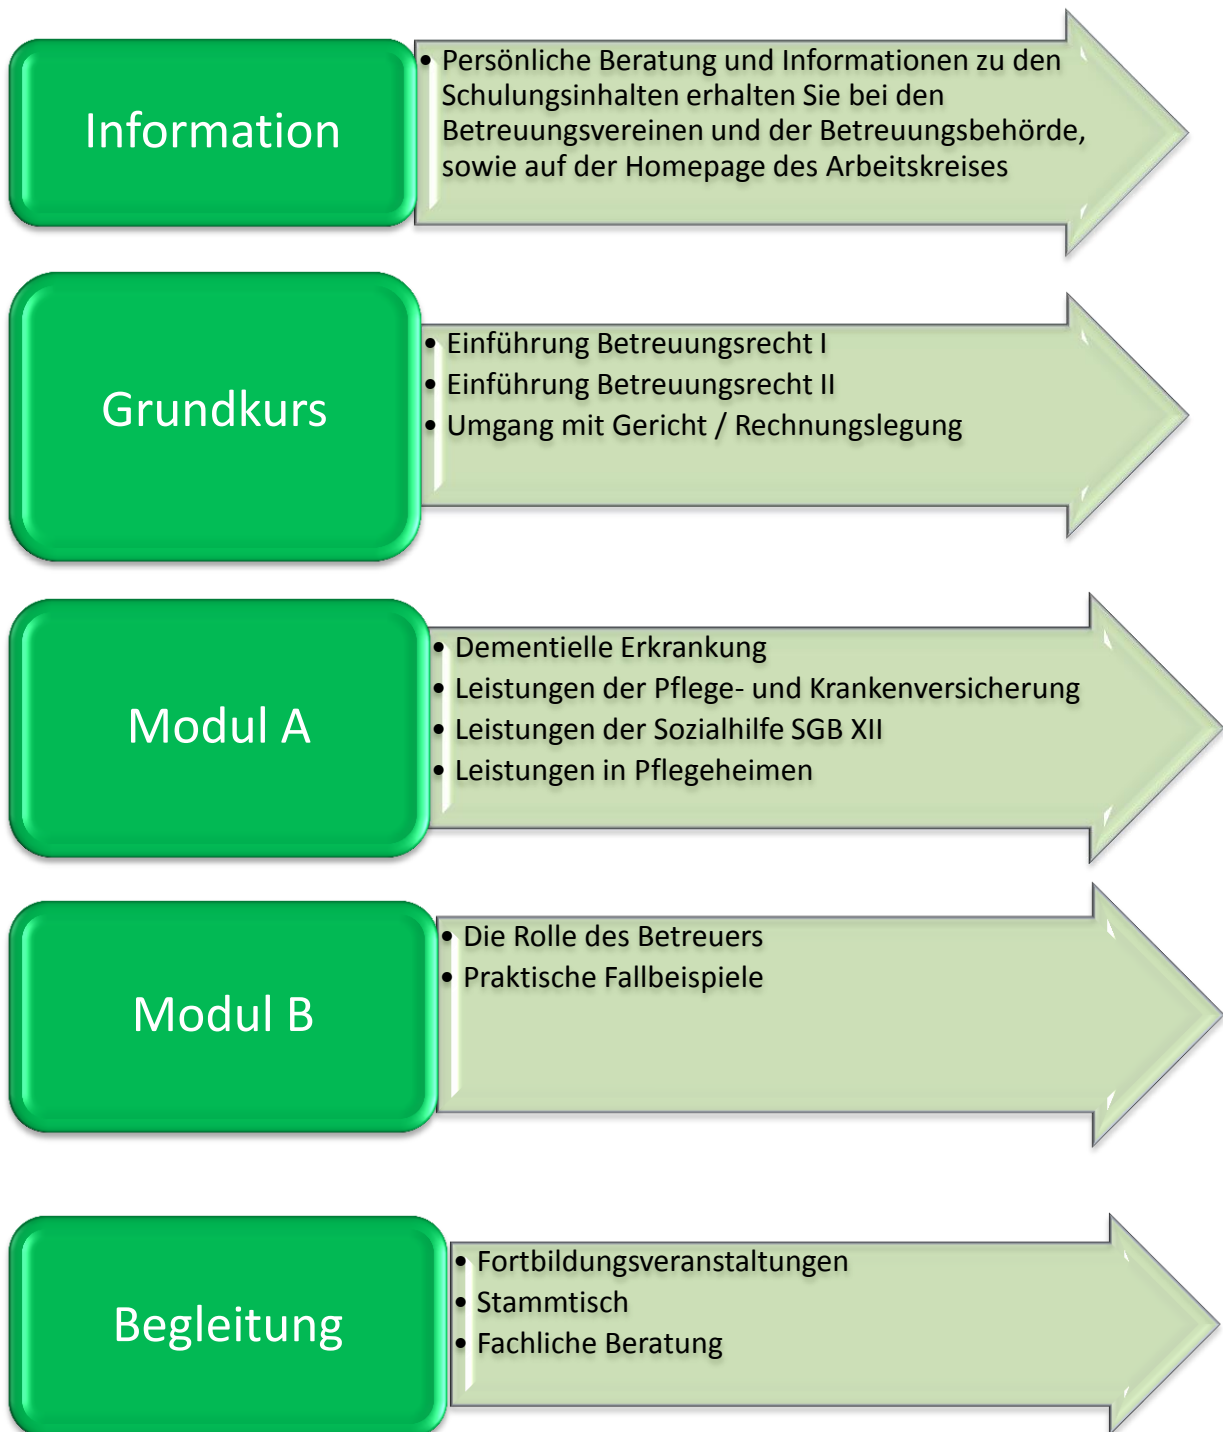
Information

• Persönliche Beratung und Informationen zu den Schulungsinhalten erhalten Sie bei den Betreuungsvereinen und der Betreuungsbehörde, sowie auf der Homepage des Arbeitskreises

Grundkurs

• Einführung Betreuungsrecht I
• Einführung Betreuungsrecht II
• Umgang mit Gericht / Rechnungslegung

Modul A

• Dementielle Erkrankung
• Leistungen der Pflege- und Krankenversicherung
• Leistungen der Sozialhilfe SGB XII
• Leistungen in Pflegeheimen

Modul B

• Die Rolle des Betreuers
• Praktische Fallbeispiele

Begleitung

• Fortbildungsveranstaltungen
• Stammtisch
• Fachliche Beratung